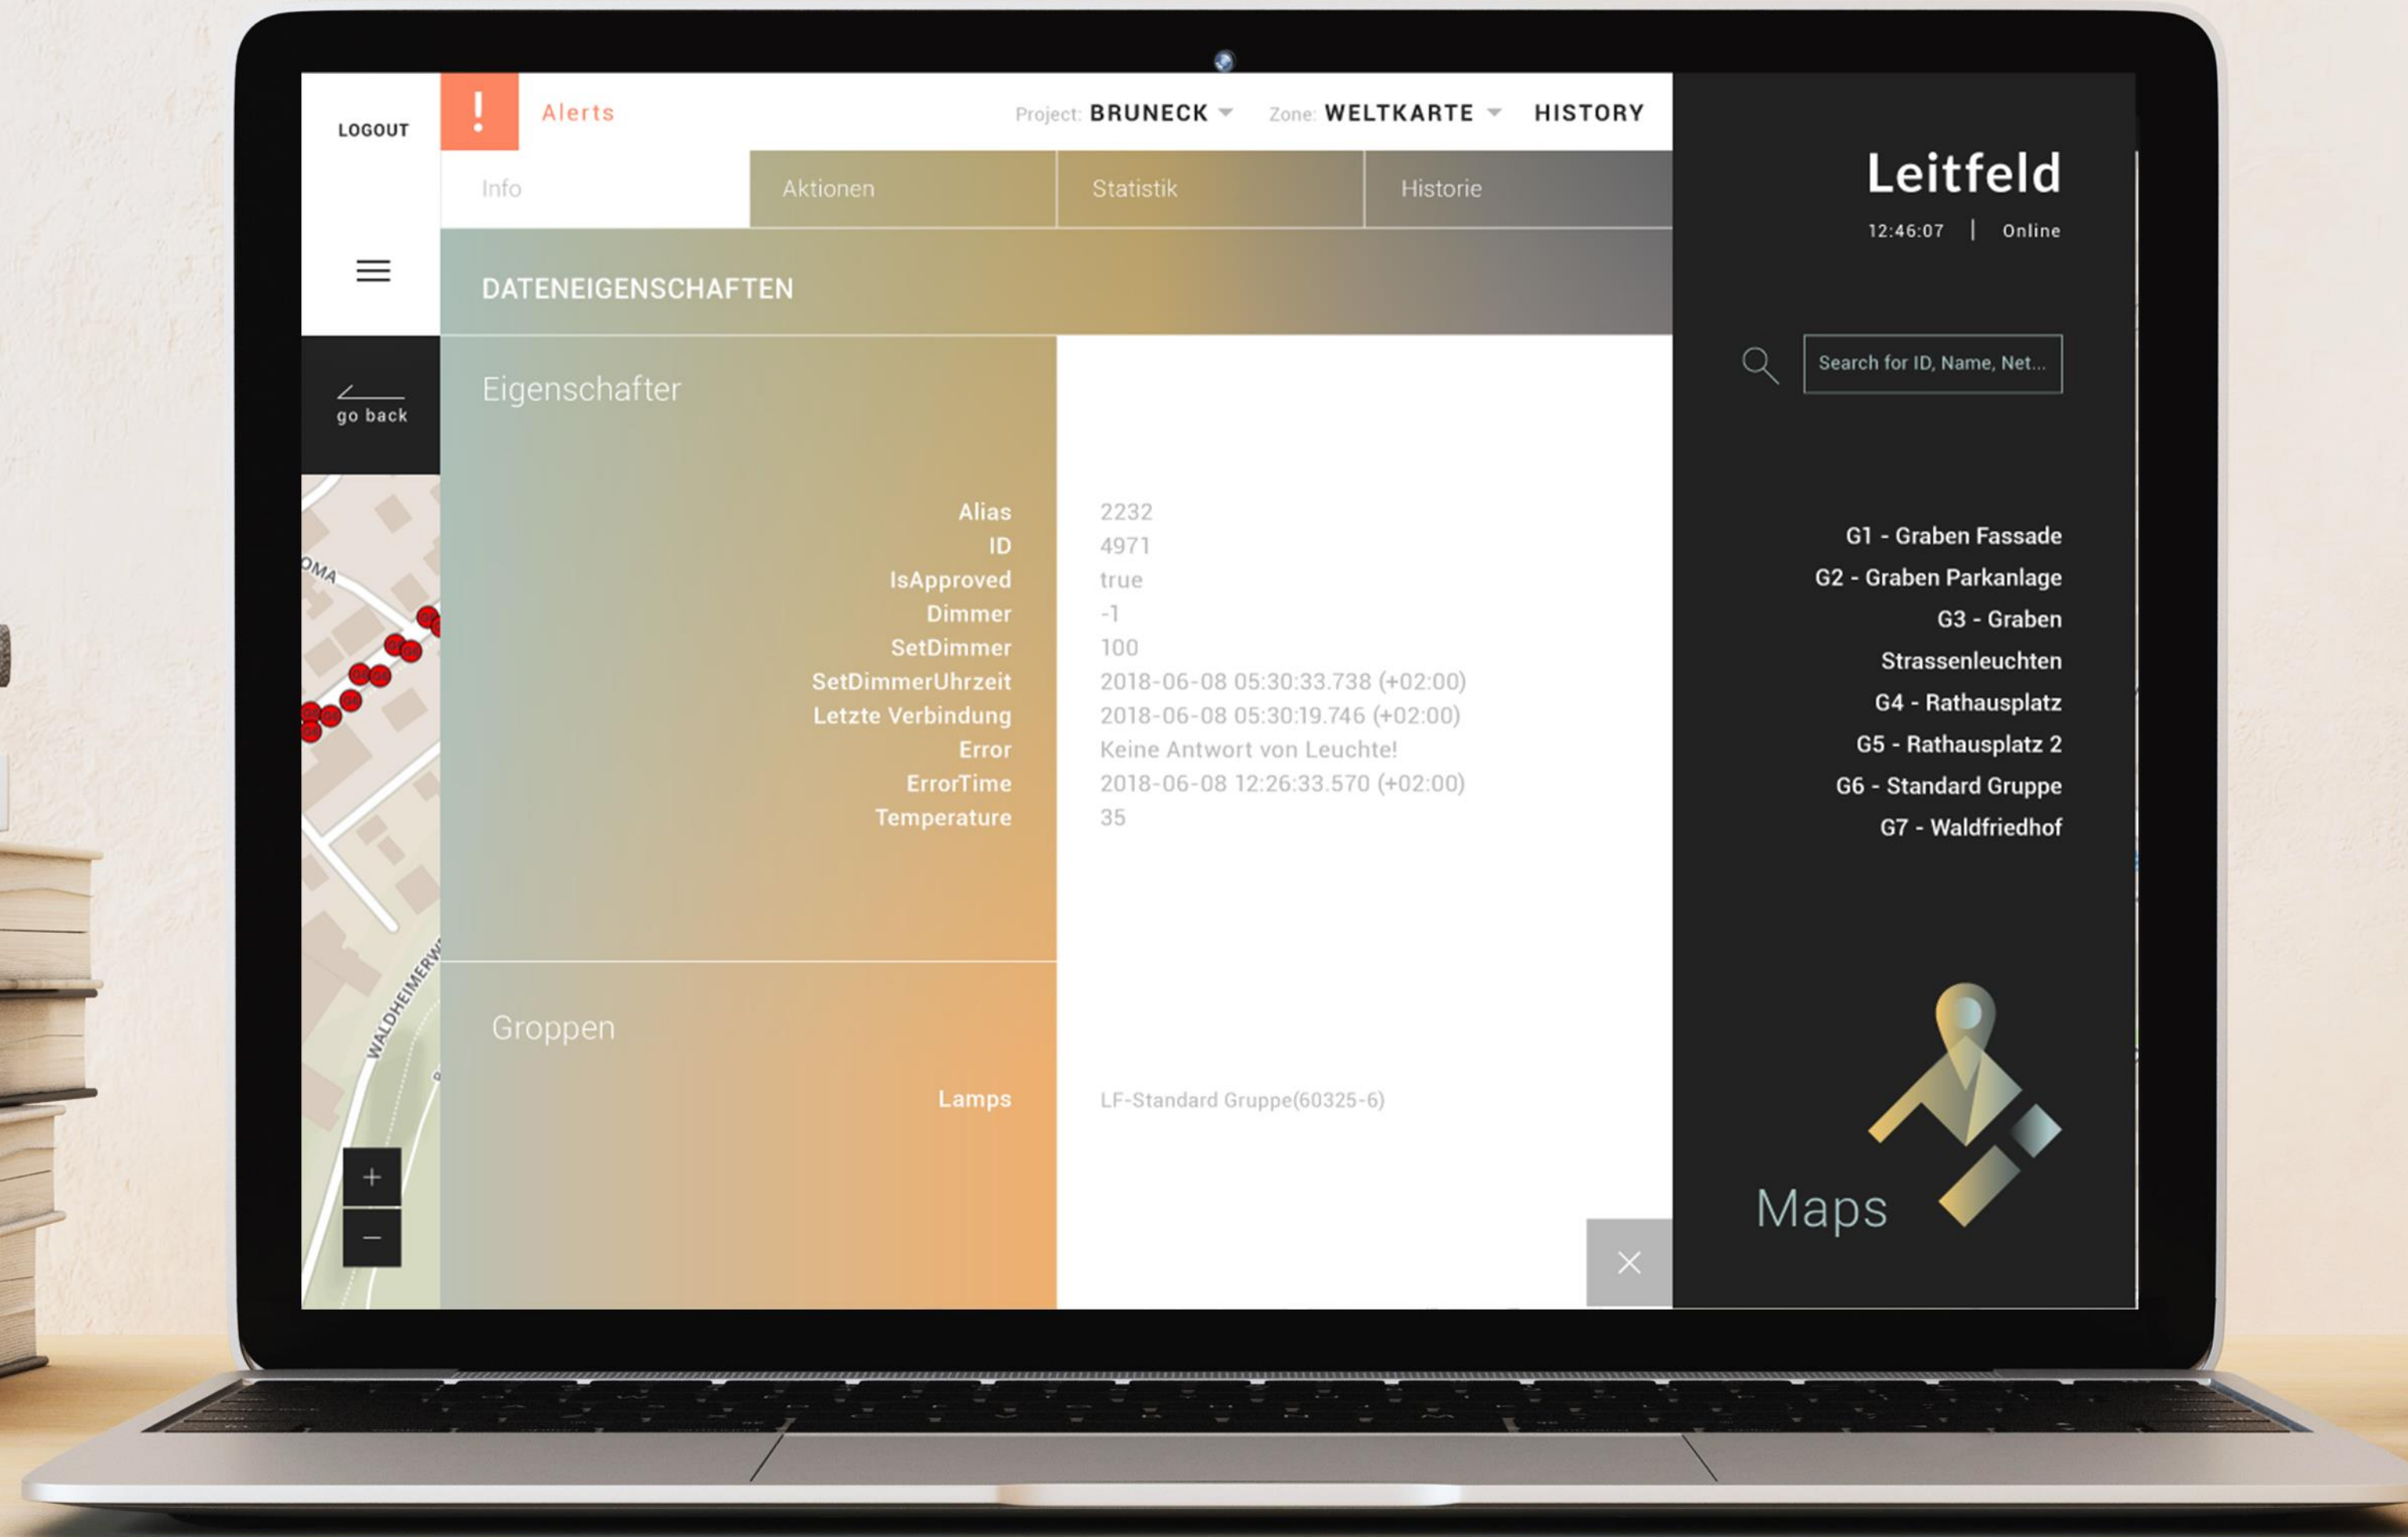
LOGOUT

!

Alerts

Project: BRUNECK

Zone: WELTKARTE

HISTORY

Info

Aktionen

Statistik

Historie

DATENEIGENSCHAFTEN

go back

Eigenschafter

| | |
|---|---|
| Alias | 2232 |
| ID | 4971 |
| IsApproved | true |
| Dimmer | -1 |
| SetDimmer | 100 |
| SetDimmerUhrzeit | 2018-06-08 05:30:33.738 (+02:00) |
| Letzte Verbindung | 2018-06-08 05:30:19.746 (+02:00) |
| Error | Keine Antwort von Leuchte! |
| ErrorTime | 2018-06-08 12:26:33.570 (+02:00) |
| Temperature | 35 |

Groppen

| | |
|---|---|
| Lamps | LF-Standard Gruppe(60325-6) |

OMA

WALDHEIMERW

+

−

Leitfeld

12:46:07 | Online

Search for ID, Name, Net...

G1 - Graben Fassade

G2 - Graben Parkanlage

G3 - Graben Strassenleuchten

G4 - Rathausplatz

G5 - Rathausplatz 2

G6 - Standard Gruppe

G7 - Waldfriedhof

Maps